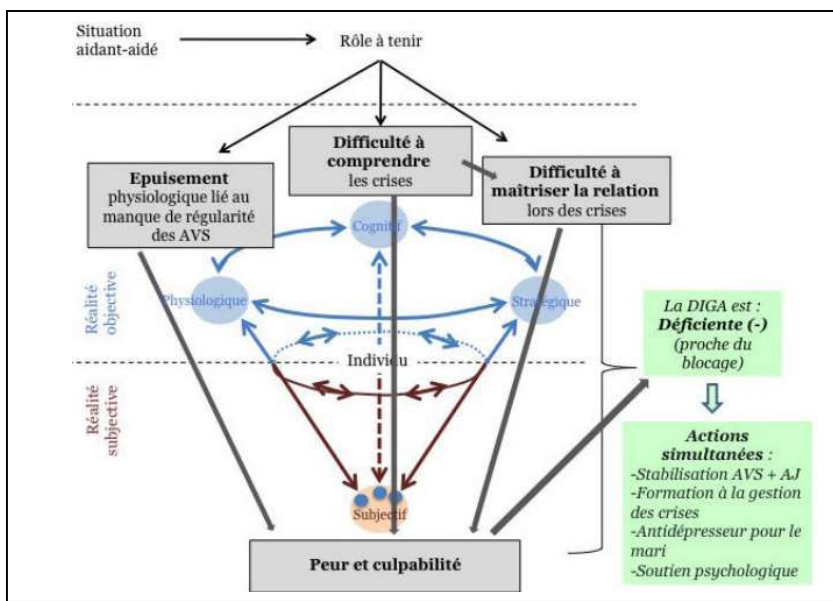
Situation aidant-aidé

Rôle à tenir

Epuisement physiologique lié au manque de régularité des AVS

Difficulté à comprendre les crises

Difficulté à maîtriser la relation lors des crises

Cognitif

Physiologique

Stratégique

Réalité objective

Individu

Réalité subjective

Subjectif

La DIGA est : Déficiente (-) (proche du blocage)

Actions simultanées :
-Stabilisation AVS + AJ
-Formation à la gestion des crises
-Antidépresseur pour le mari
-Soutien psychologique

Peur et culpabilité